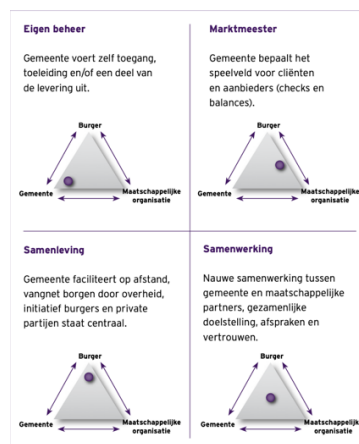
Eigen beheer

Gemeente voert zelf toegang, toeleiding en/of een deel van de levering uit.

Burger
Gemeente
Maatschappelijke organisatie

Marktmeester

Gemeente bepaalt het speelveld voor cliënten en aanbieders (checks en balances).

Burger
Gemeente
Maatschappelijke organisatie

Samenleving

Gemeente faciliteert op afstand, vangnet borgen door overheid, initiatief burgers en private partijen staat centraal.

Burger
Gemeente
Maatschappelijke organisatie

Samenwerking

Nauwe samenwerking tussen gemeente en maatschappelijke partners, gezamenlijke doelstelling, afspraken en vertrouwen.

Burger
Gemeente
Maatschappelijke organisatie